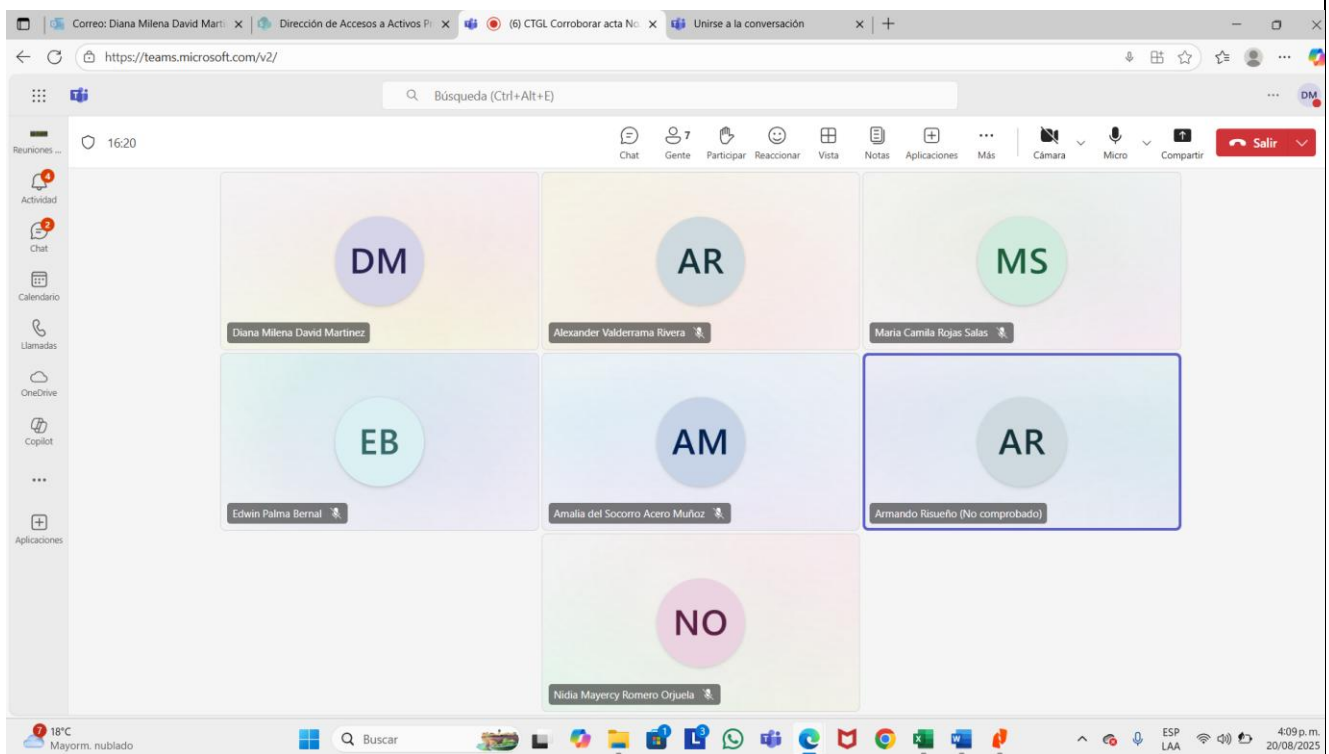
Correo: Diana Milena David Mart × | Dirección de Accesos a Activos P × | (6) CTGL Corroborar acta N × | Unirse a la conversación × | +

https://teams.microsoft.com/v2/

Búsqueda (Ctrl+Alt+E)

DM

Reuniones ...

16:20

Chat | 7 Gente | Participar | Reaccionar | Vista | Notas | Aplicaciones | Más | Cámara | Micro | Compartir | Salir

4 Actividad

2 Chat

Calendario

Llamadas

OneDrive

Copilot

...

Aplicaciones

DM
Diana Milena David Martinez

AR
Alexander Valderrama Rivera

MS
Maria Camila Rojas Salas

EB
Edwin Palma Bernal

AM
Amalia del Socorro Acero Muñoz

AR
Armando Risueño (No comprobado)

NO
Nidia Mayercy Romero Orjuela

18°C
Mayorm. nublado

Buscar

ESP
LAA

4:09 p. m.
20/08/2025